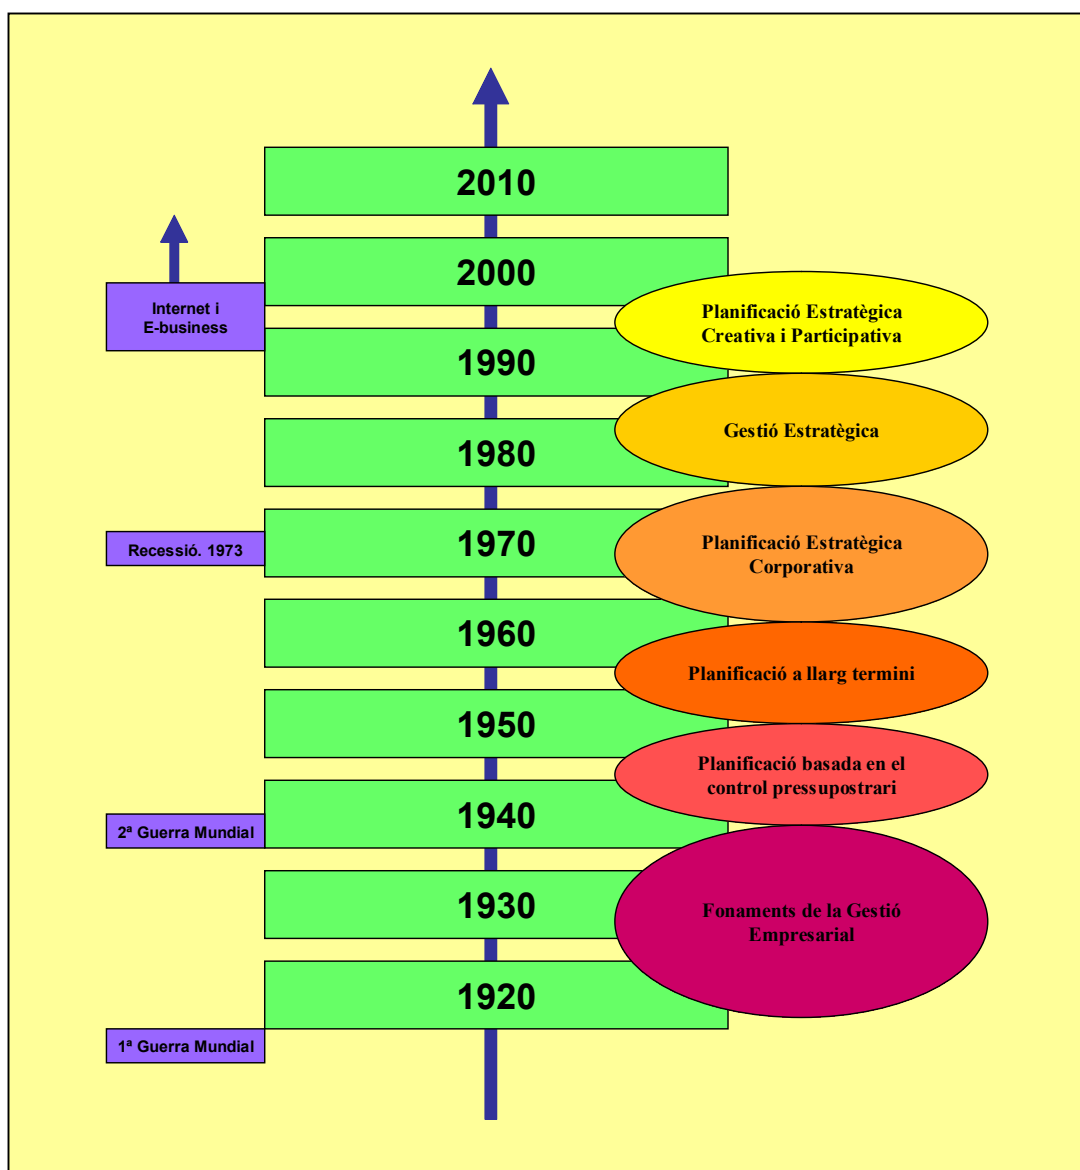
2010

2000

Internet i E-business

Planificació Estratègica Creativa i Participativa

1990

Gestió Estratègica

1980

Recessió. 1973

1970

Planificació Estratègica Corporativa

1960

Planificació a llarg termini

1950

Planificació basada en el control pressupostrari

2ª Guerra Mundial

1940

1930

Fonaments de la Gestió Empresarial

1920

1ª Guerra Mundial